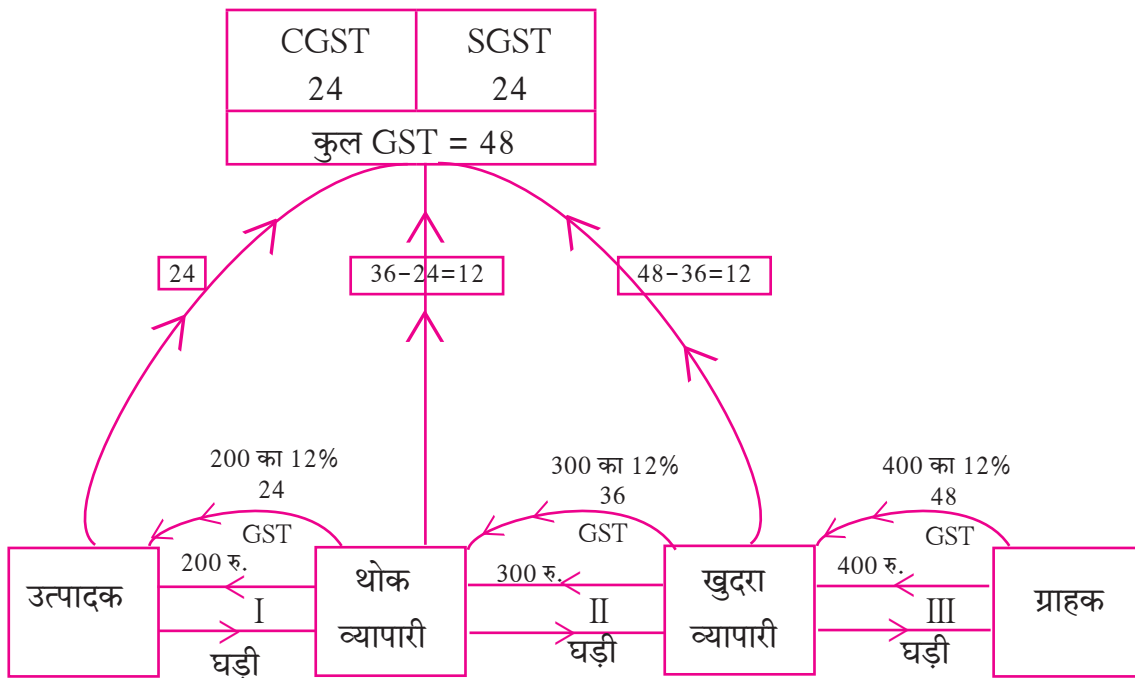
| CGST 24 | SGST 24 |
|---|---|
| कुल GST = 48 | |

24

36−24=12

48−36=12

200 का 12%
24
GST

300 का 12%
36
GST

400 का 12%
48
GST

उत्पादक

200 रु.
I
घड़ी

थोक व्यापारी

300 रु.
II
घड़ी

खुदरा व्यापारी

400 रु.
III
घड़ी

ग्राहक